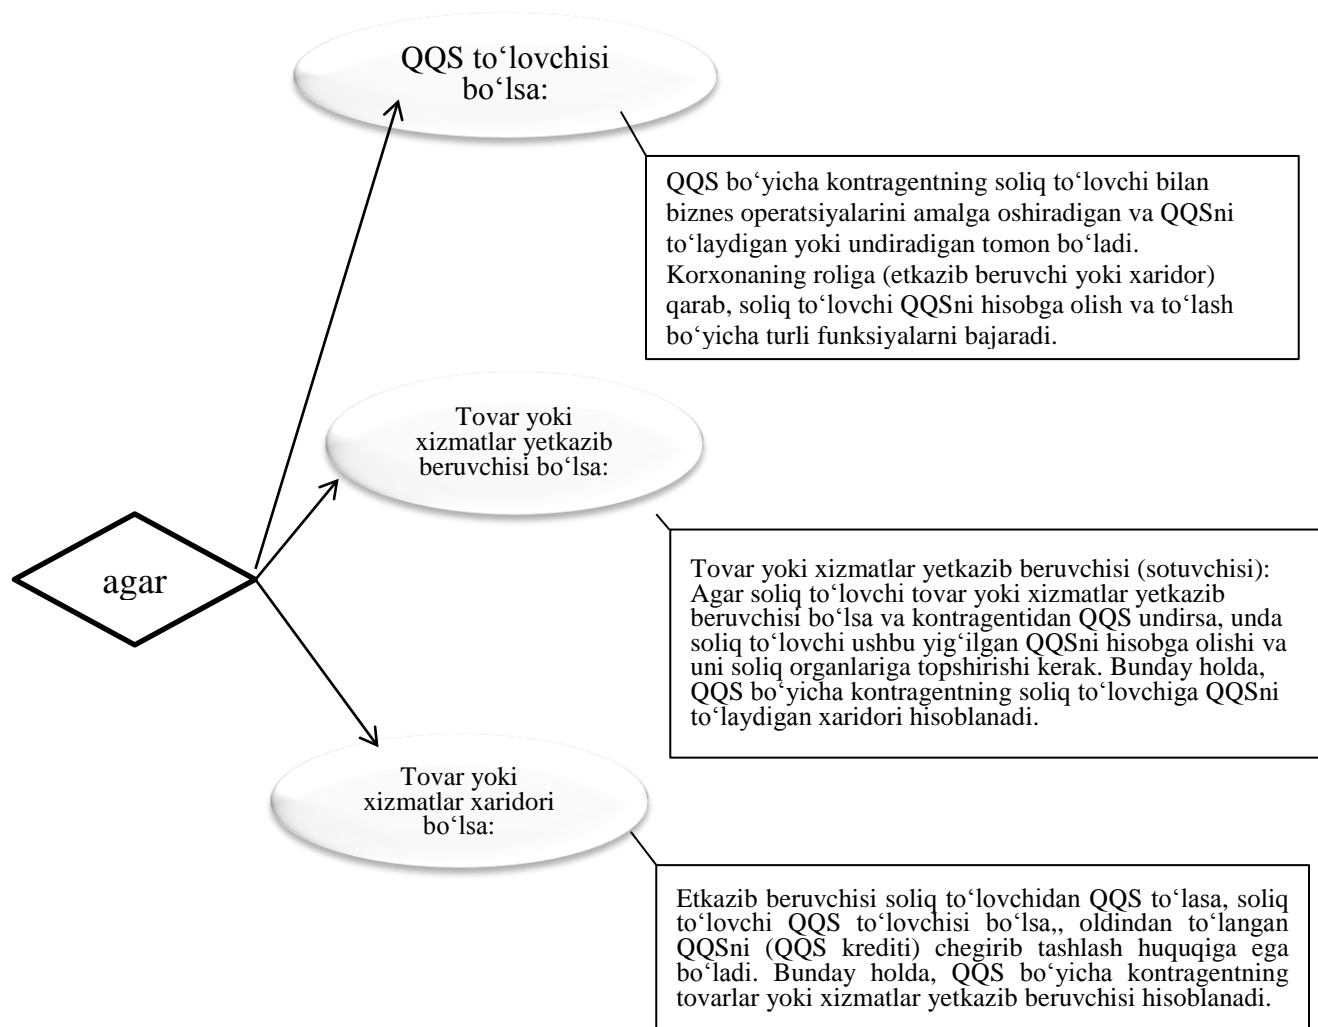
QQS to‘lovchisi bo‘lsa:

QQS bo‘yicha kontragentning soliq to‘lovchi bilan biznes operatsiyalarini amalga oshiradigan va QQSni to‘laydigan yoki undiradigan tomon bo‘ladi. Korxonaning roliga (etkazib beruvchi yoki xaridor) qarab, soliq to‘lovchi QQSni hisobga olish va to‘lash bo‘yicha turli funksiyalarni bajaradi.

Tovar yoki xizmatlar yetkazib beruvchisi bo‘lsa:

agar

Tovar yoki xizmatlar yetkazib beruvchisi (sotuvchisi): Agar soliq to‘lovchi tovar yoki xizmatlar yetkazib beruvchisi bo‘lsa va kontragentidan QQS undirsa, unda soliq to‘lovchi ushbu yig‘ilgan QQSni hisobga olishi va uni soliq organlariga topshirishi kerak. Bunday holda, QQS bo‘yicha kontragentning soliq to‘lovchiga QQSni to‘laydigan xaridori hisoblanadi.

Tovar yoki xizmatlar xaridori bo‘lsa:

Etkazib beruvchisi soliq to‘lovchidan QQS to‘lasa, soliq to‘lovchi QQS to‘lovchisi bo‘lsa,, oldindan to‘langan QQSni (QQS krediti) chegirib tashlash huquqiga ega bo‘ladi. Bunday holda, QQS bo‘yicha kontragentning tovarlar yoki xizmatlar yetkazib beruvchisi hisoblanadi.